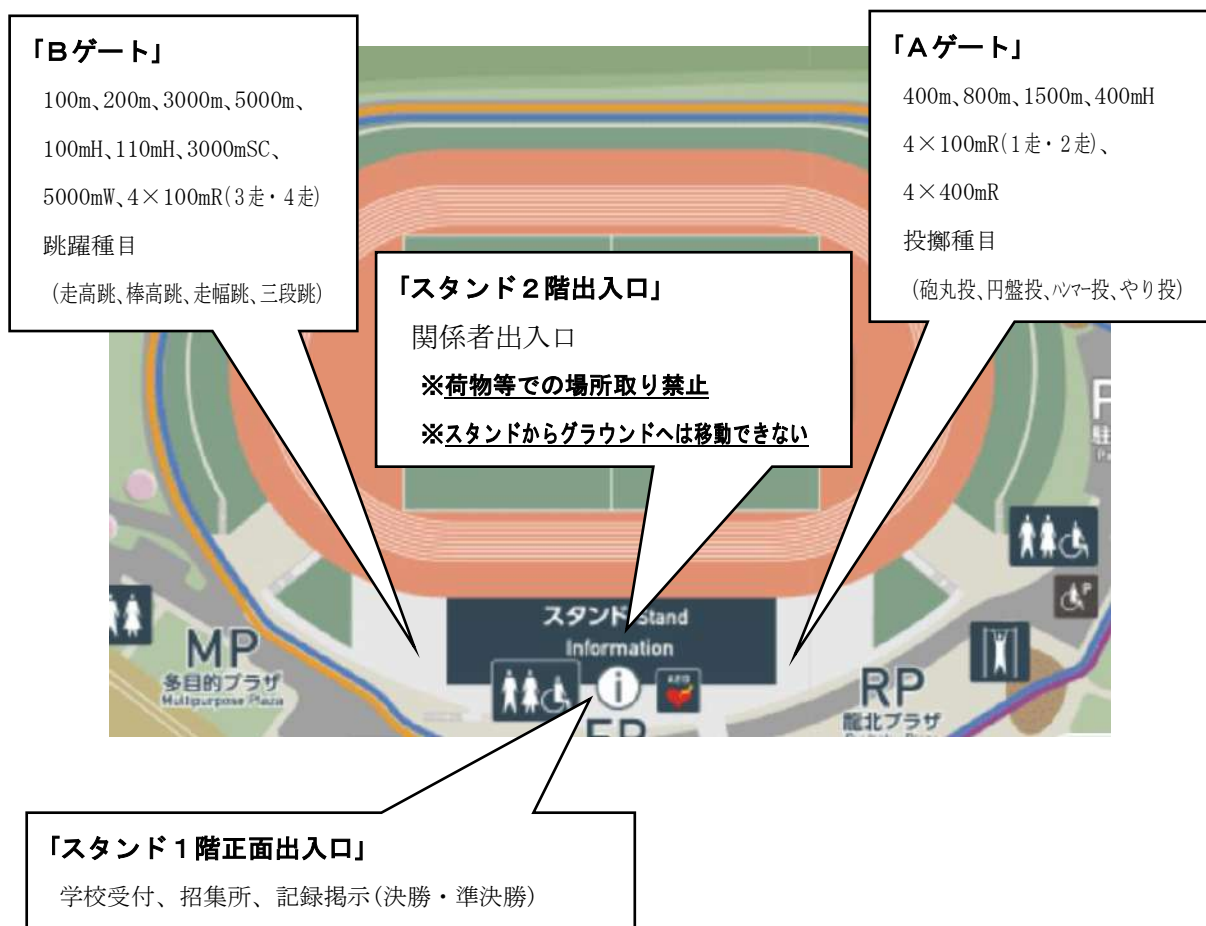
「Bゲート」
100m、200m、3000m、5000m、
100mH、110mH、3000mSC、
5000mW、4×100mR(3走・4走)
跳躍種目
(走高跳、棒高跳、走幅跳、三段跳)

「スタンド2階出入口」
関係者出入口
※荷物等での場所取り禁止
※スタンドからグラウンドへは移動できない

「Aゲート」
400m、800m、1500m、400mH
4×100mR(1走・2走)、
4×400mR
投擲種目
(砲丸投、円盤投、ハンマー投、やり投)

スタンド Stand
Information

MP
多目的プラザ
Multipurpose Plaza

RP
龍北プラザ

FP

「スタンド1階正面出入口」
学校受付、招集所、記録掲示(決勝・準決勝)